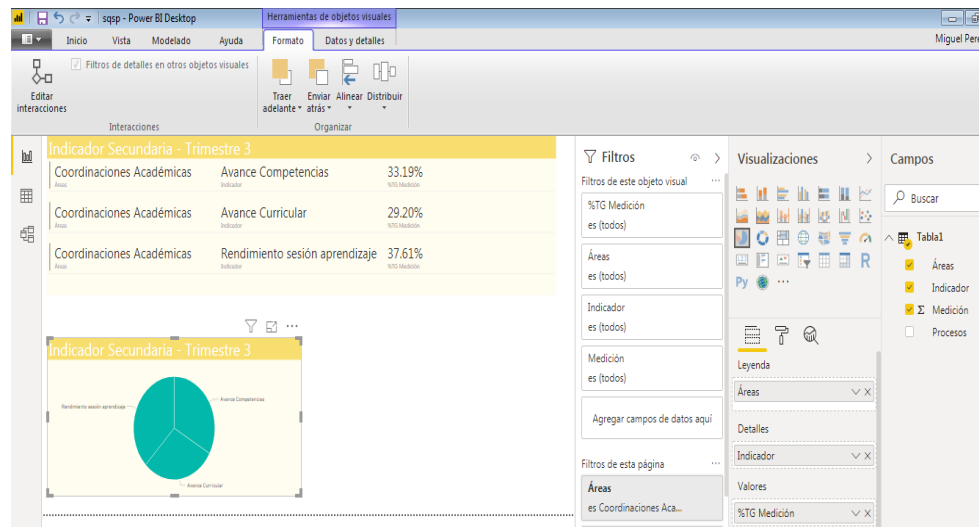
sqsp - Power BI Desktop
Herramientas de objetos visuales
Miguel Pere
Inicio Vista Modelado Ayuda Formato Datos y detalles
Editar interacciones
Filtros de detalles en otros objetos visuales
Interacciones
Traer adelante
Enviar atrás
Alinear
Distribuir
Organizar

Indicador Secundaria - Trimestre 3
| Coordinaciones Académicas (Áreas) | Avance Competencias (Indicador) | 33.19% (%TG Medición) |
|---|---|---|
| Coordinaciones Académicas (Áreas) | Avance Curricular (Indicador) | 29.20% (%TG Medición) |
| Coordinaciones Académicas (Áreas) | Rendimiento sesión aprendizaje (Indicador) | 37.61% (%TG Medición) |

Indicador Secundaria - Trimestre 3
Rendimiento sesión aprendizaje
Avance Competencias
Avance Curricular

Filtros
Filtros de este objeto visual
%TG Medición
es (todos)
Áreas
es (todos)
Indicador
es (todos)
Medición
es (todos)
Agregar campos de datos aquí
Filtros de esta página
Áreas
es Coordinaciones Aca...

Visualizaciones
Py R
Leyenda
Áreas
Detalles
Indicador
Valores
%TG Medición

Campos
Buscar
Tabla1
Áreas
Indicador
Σ Medición
Procesos